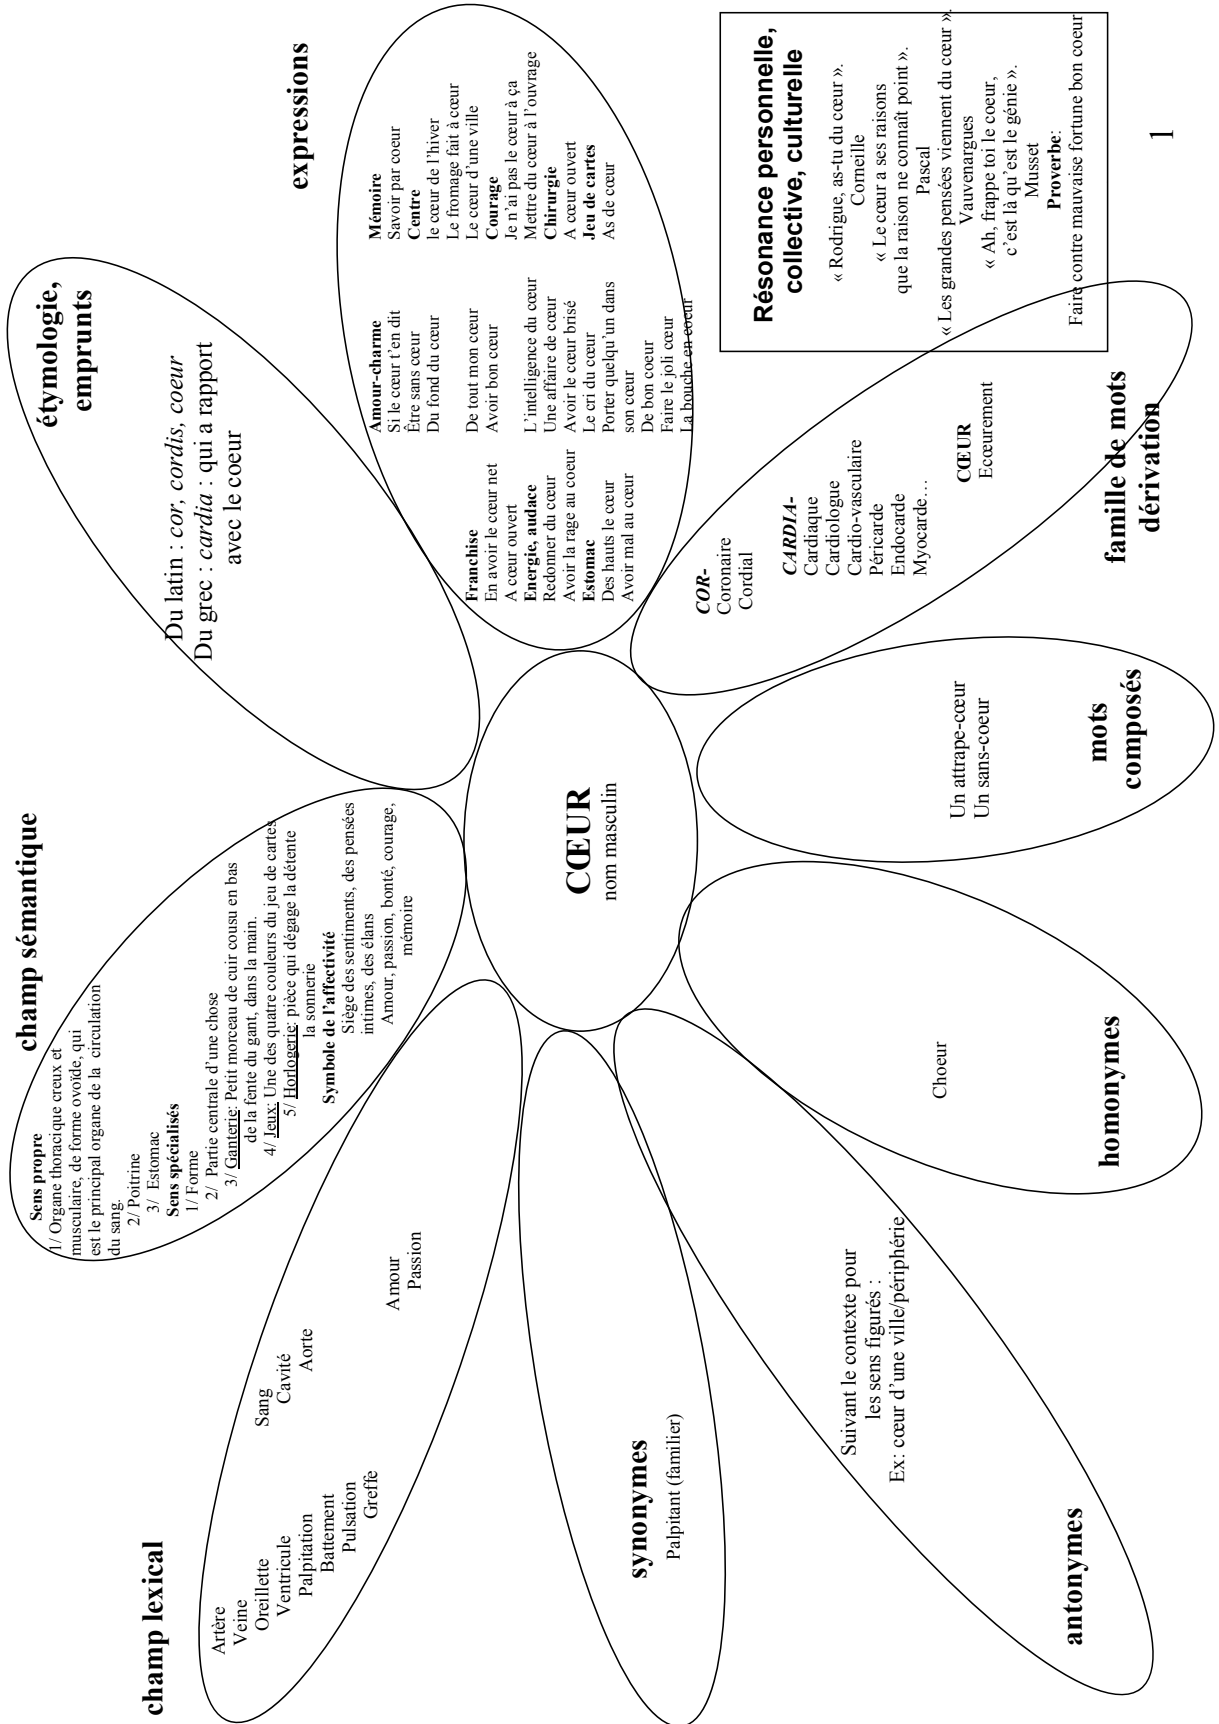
CŒUR
nom masculin

champ sémantique

Sens propre
1/ Organe thoracique creux et musculaire, de forme ovoïde, qui est le principal organe de la circulation du sang.
2/ Poitrine
3/ Estomac
Sens spécialisés
1/ Forme
2/ Partie centrale d'une chose
3/ Ganterie: Petit morceau de cuir cousu en bas de la fente du gant, dans la main.
4/ Jeux: Une des quatre couleurs du jeu de cartes
5/ Horlogerie: pièce qui dégage la détente la sonnerie
Symbole de l'affectivité
Siège des sentiments, des pensées intimes, des élans
Amour, passion, bonté, courage, mémoire

étymologie, emprunts

Du latin : *cor, cordis, coeur*
Du grec : *cardia* : qui a rapport avec le coeur

expressions

Franchise
En avoir le cœur net
A cœur ouvert
Energie, audace
Redonner du cœur
Avoir la rage au coeur
Estomac
Des hauts le cœur
Avoir mal au cœur

Amour-charme
Si le cœur t'en dit
Être sans cœur
Du fond du coeur
De tout mon cœur
Avoir bon cœur
L'intelligence du cœur
Une affaire de cœur
Avoir le cœur brisé
Le cri du cœur
Porter quelqu'un dans son cœur
De bon coeur
Faire le joli cœur
La bouche en cœur

Mémoire
Savoir par coeur
Centre
le cœur de l'hiver
Le fromage fait à cœur
Le cœur d'une ville
Courage
Je n'ai pas le cœur à ça
Mettre du cœur à l'ouvrage
Chirurgie
A cœur ouvert
Jeu de cartes
As de cœur

Résonance personnelle, collective, culturelle

« Rodrigue, as-tu du cœur ».
Corneille
« Le cœur a ses raisons que la raison ne connaît point ».
Pascal
« Les grandes pensées viennent du cœur ».
Vauvenargues
« Ah, frappe toi le coeur, c'est là qu'est le génie ».
Musset
Proverbe:
Faire contre mauvaise fortune bon coeur

1

famille de mots dérivation

*COR-*
Coronaire
Cordial

*CARDIA-*
Cardiaque
Cardiologue
Cardio-vasculaire
Péricarde
Endocarde
Myocarde…

CŒUR
Ecœurement

mots composés

Un attrape-cœur
Un sans-coeur

homonymes

Choeur

antonymes

Suivant le contexte pour les sens figurés :
Ex: cœur d'une ville/périphérie

synonymes

Palpitant (familier)

champ lexical

Artère
Veine
Oreillette
Ventricule
Palpitation
Battement
Pulsation
Greffe
Sang
Cavité
Aorte
Amour
Passion